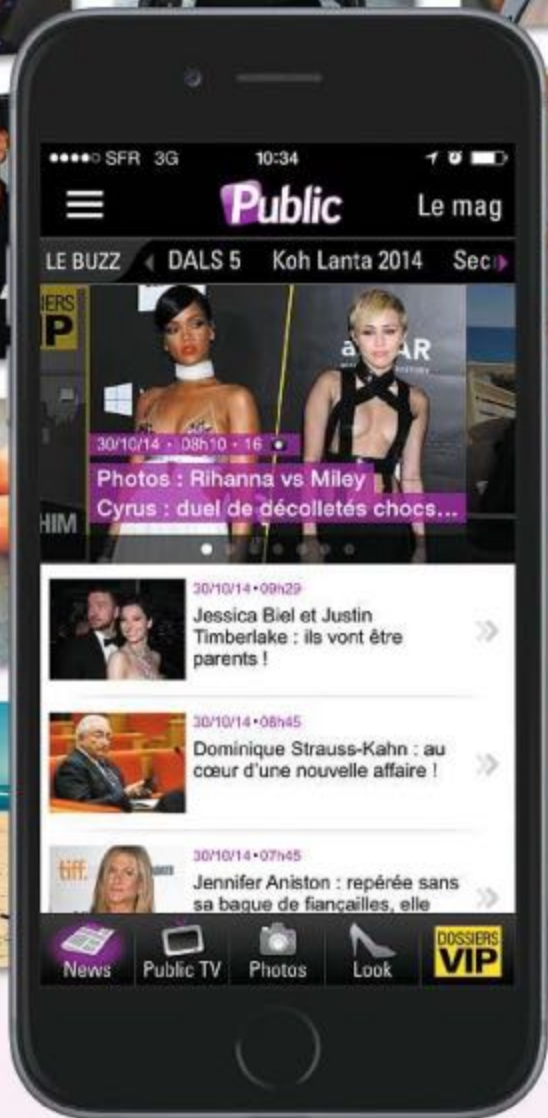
●●●●○ SFR 3G 10:34

Public Le mag

LE BUZZ DALS 5 Koh Lanta 2014 Sec

DOSSIERS VIP

HIM

30/10/14 • 08h10 • 16

Photos : Rihanna vs Miley Cyrus : duel de décolletés chocs...

30/10/14 • 09h29
Jessica Biel et Justin Timberlake : ils vont être parents !

30/10/14 • 08h45
Dominique Strauss-Kahn : au cœur d'une nouvelle affaire !

30/10/14 • 07h45
Jennifer Aniston : repérée sans sa bague de fiançailles, elle

tiff.

News Public TV Photos Look DOSSIERS VIP